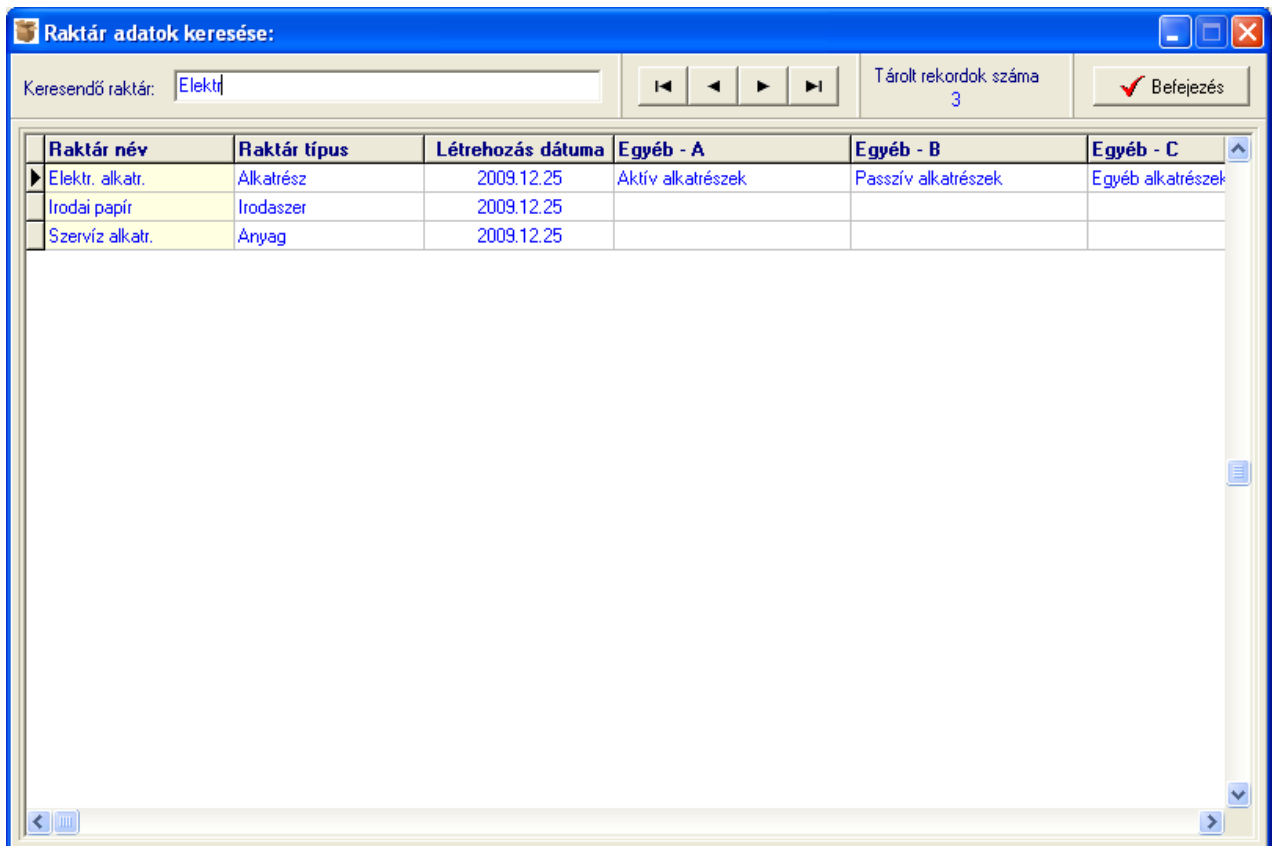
Raktár adatok keresése:

Keresendő raktár: Elektr

Tárolt rekordok száma
3

Befejezés

| Raktár név | Raktár típus | Létrehozás dátuma | Egyéb - A | Egyéb - B | Egyéb - C |
|---|---|---|---|---|---|
| Elektr. alkatr. | Alkatrész | 2009.12.25 | Aktív alkatrészek | Passzív alkatrészek | Egyéb alkatrészek |
| Irodai papír | Irodaszer | 2009.12.25 | | | |
| Szervíz alkatr. | Anyag | 2009.12.25 | | | |